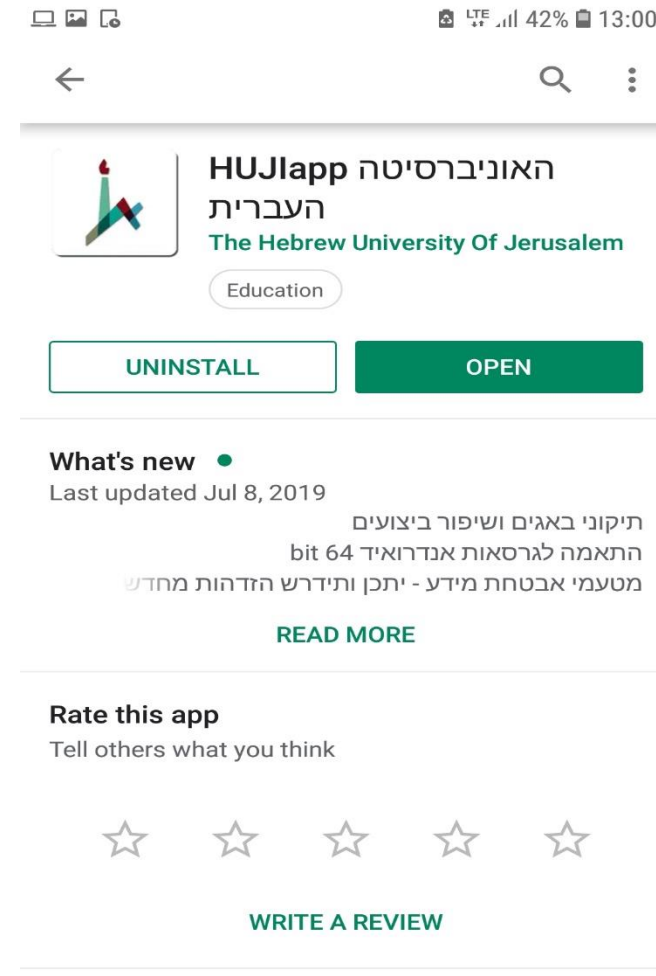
LTE 42% 13:00

HUJIapp האוניברסיטה העברית
The Hebrew University Of Jerusalem
Education

UNINSTALL
OPEN

What's new
Last updated Jul 8, 2019
תיקוני באגים ושיפור ביצועים
התאמה לגרסאות אנדרואיד 64 bit
מטעמי אבטחת מידע - יתכן ותידרש הזדהות מחדש

READ MORE

Rate this app
Tell others what you think

WRITE A REVIEW